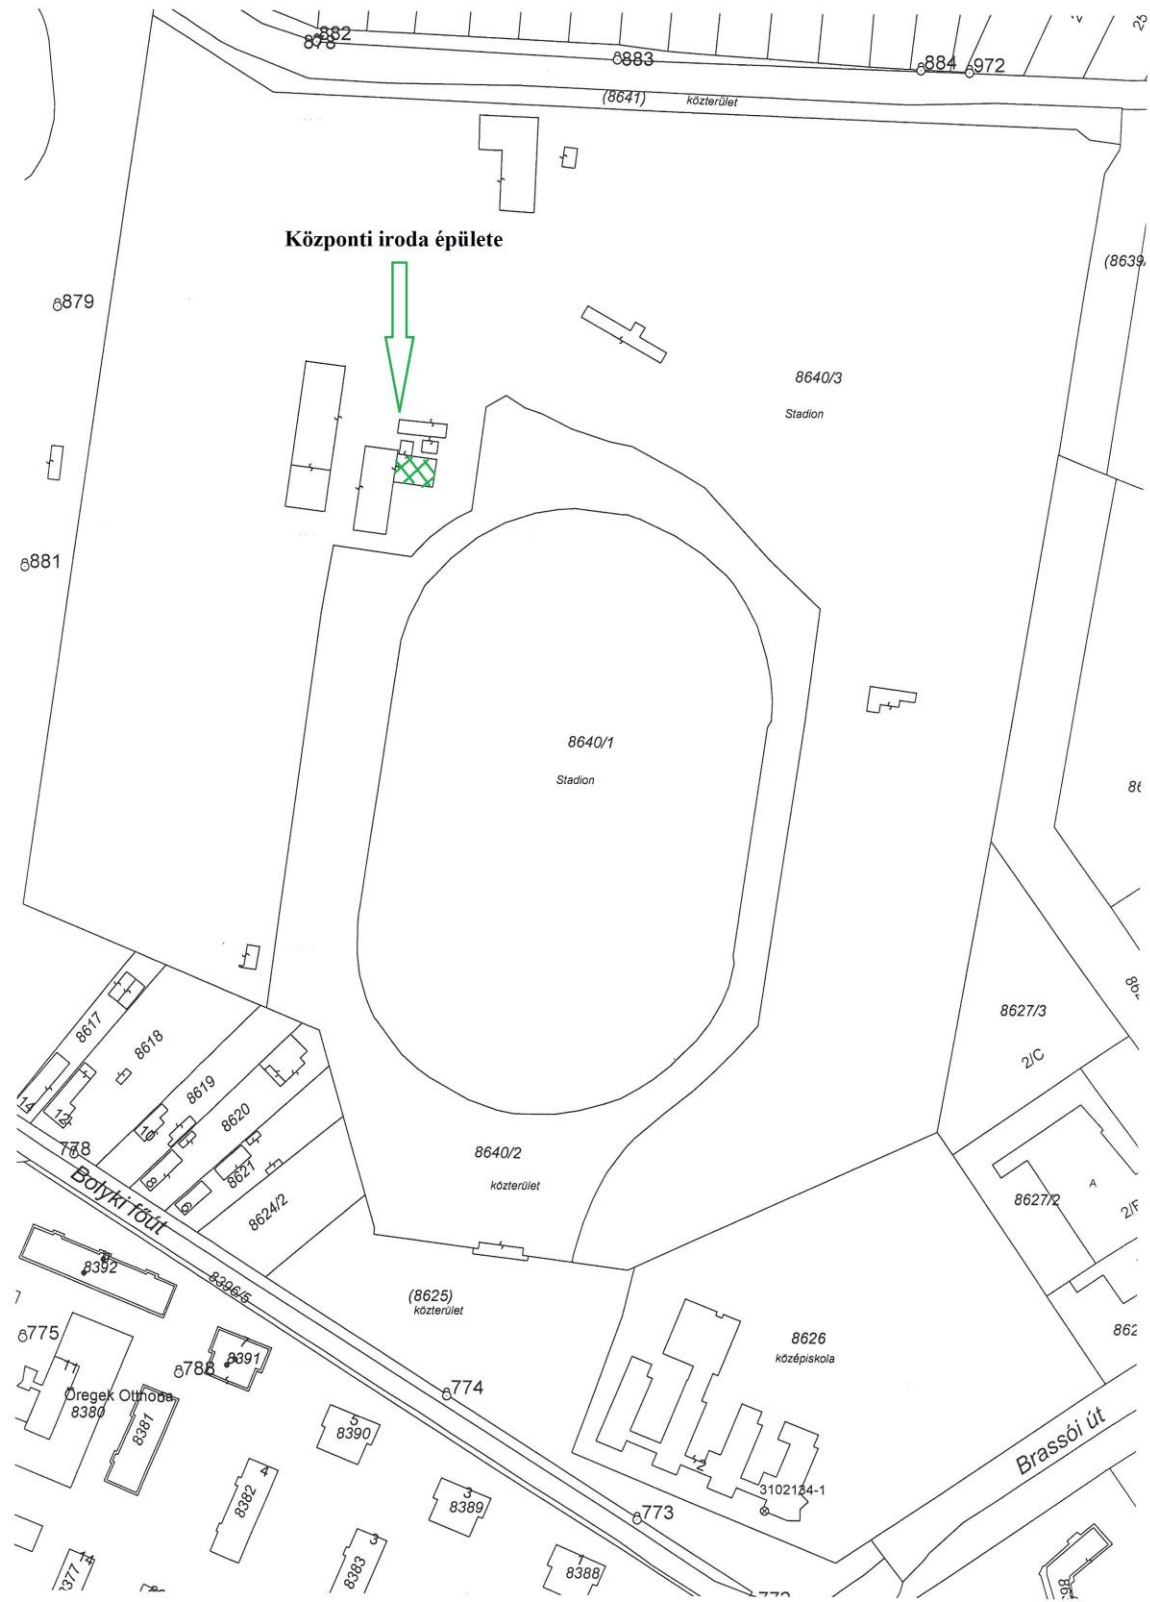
882
878
883
884
972
(8641) közterület
Központi iroda épülete
(8639/
879
8640/3
Stadion
881
8640/1
Stadion
86
8617
8618
8619
8620
8621
8624/2
14
12
10
8
6
778
Bolyki főút
8627/3
2/C
8640/2
közterület
8627/2
A
2/F
8392
8396/5
(8625)
közterület
775
7
8391
788
Öregek Otthona
8380
8381
774
8626
középiskola
862
5
8390
4
8382
3
8389
773
Brassói út
3102134-1
377
14
3
8383
1
8388
772